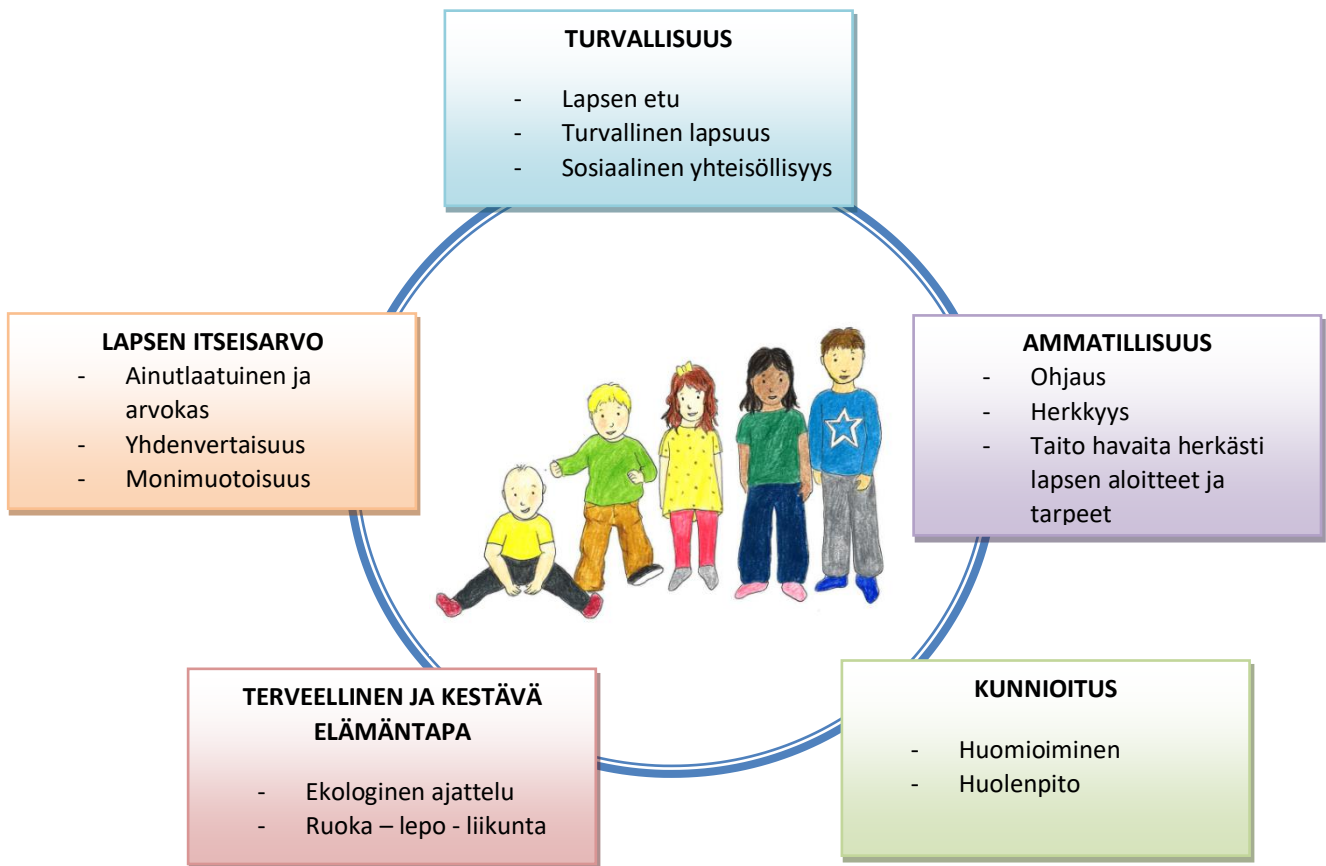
TURVALLISUUS

- Lapsen etu
- Turvallinen lapsuus
- Sosiaalinen yhteisöllisyys

LAPSEN ITSEISARVO

- Ainutlaatuinen ja arvokas
- Yhdenvertaisuus
- Monimuotoisuus

AMMATILLISUUS

- Ohjaus
- Herkkyys
- Taito havaita herkästi lapsen aloitteet ja tarpeet

TERVEELLINEN JA KESTÄVÄ ELÄMÄNTAPA

- Ekologinen ajattelu
- Ruoka – lepo - liikunta

KUNNIOITUS

- Huomioiminen
- Huolenpito